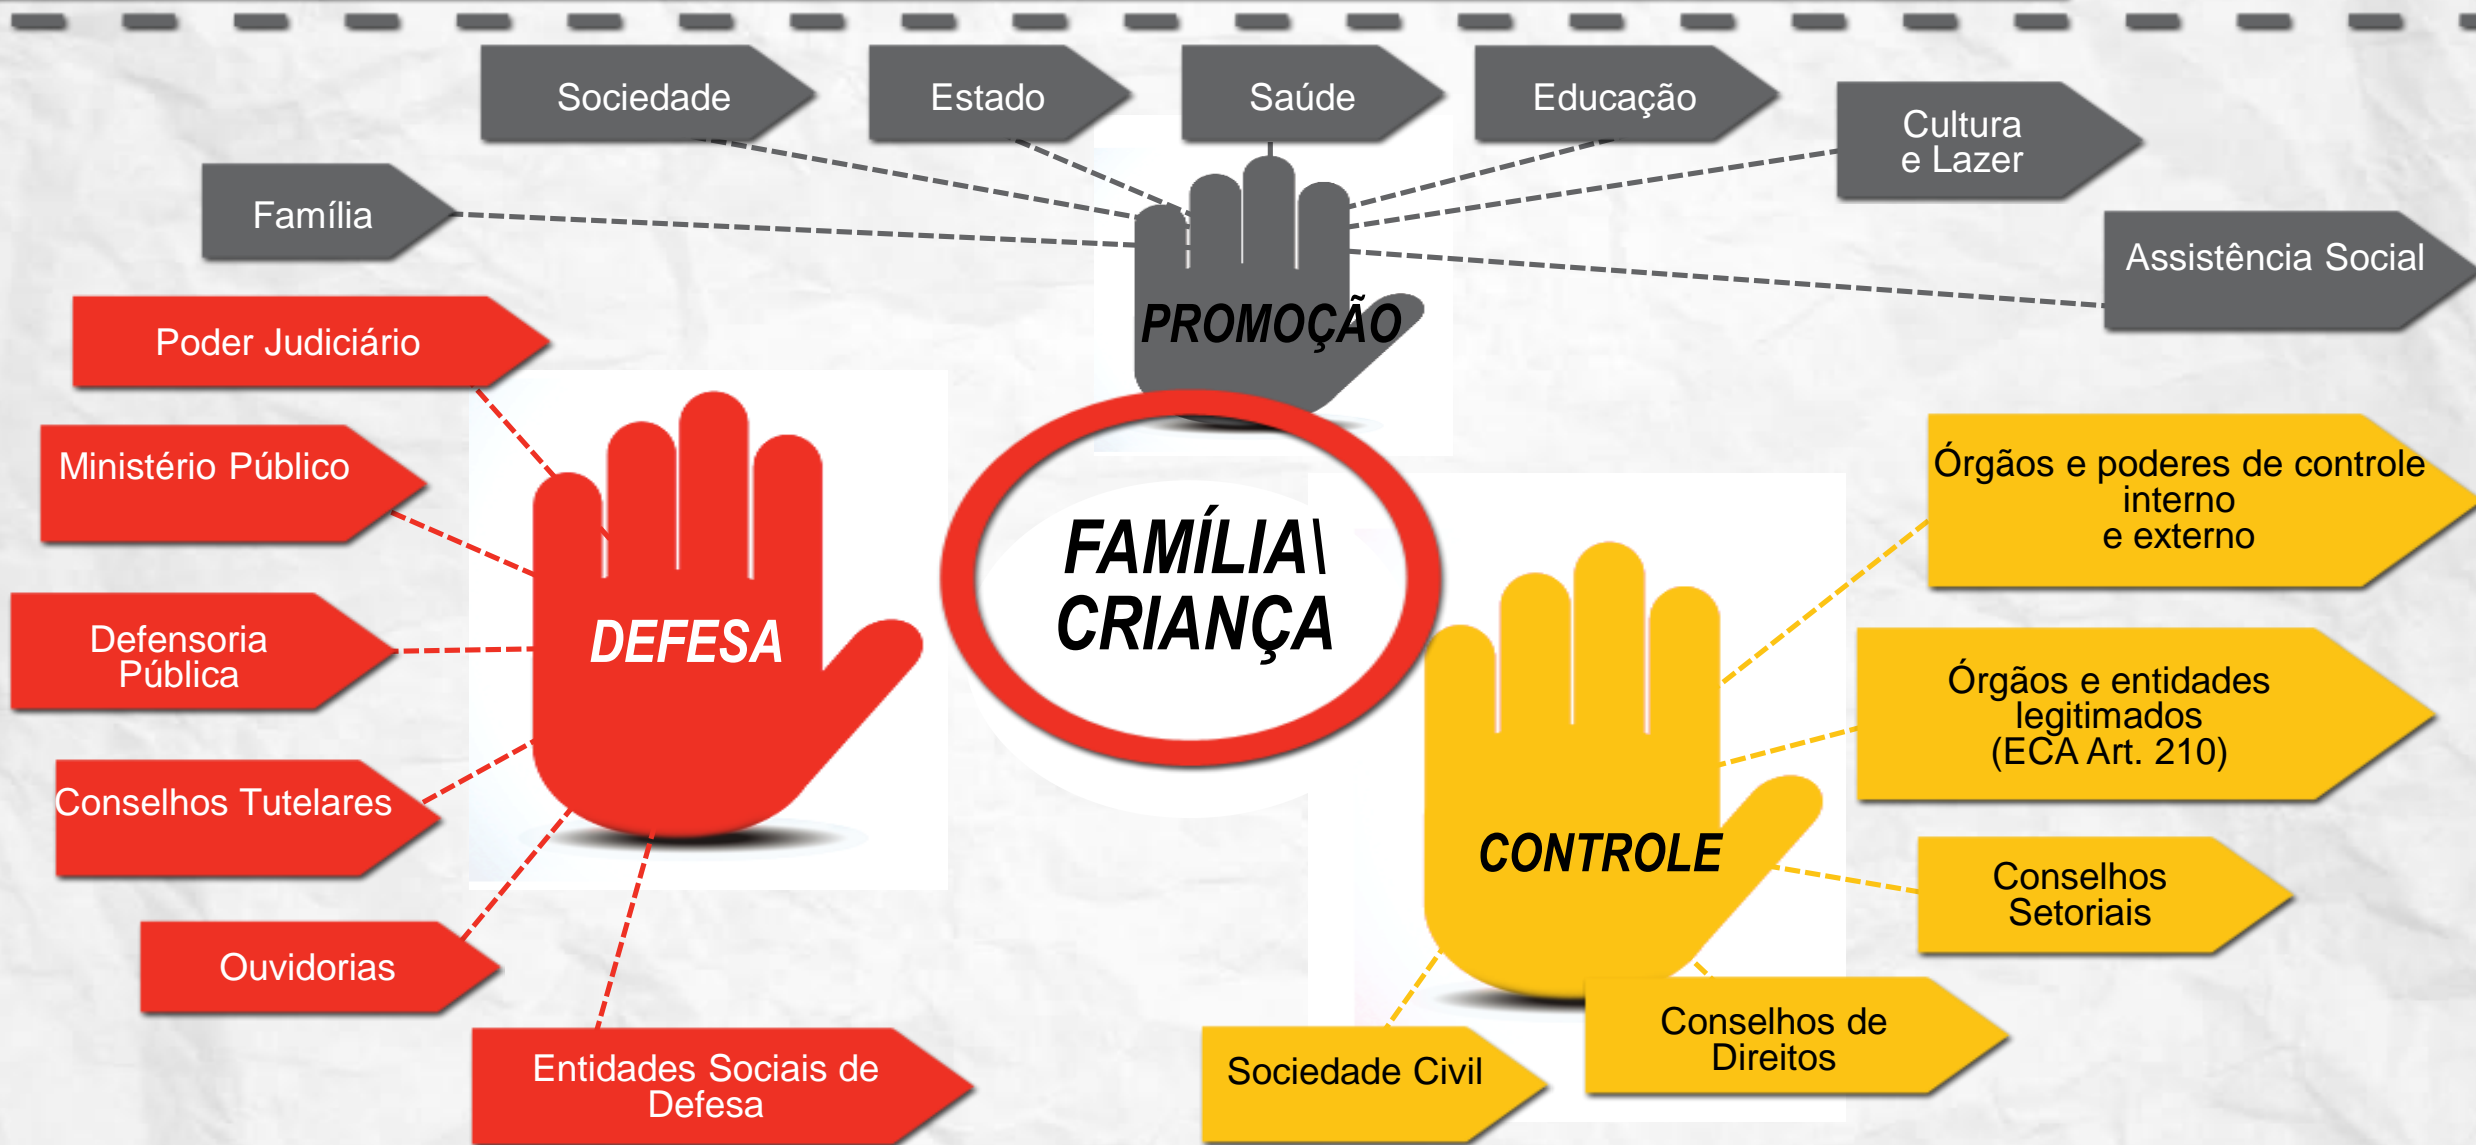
Sociedade

Estado

Saúde

Educação

Cultura e Lazer

Família

Assistência Social

PROMOÇÃO

Poder Judiciário

Ministério Público

Defensoria Pública

Conselhos Tutelares

Ouvidorias

Entidades Sociais de Defesa

DEFESA

FAMÍLIA\ CRIANÇA

Órgãos e poderes de controle interno e externo

Órgãos e entidades legitimados (ECA Art. 210)

Conselhos Setoriais

CONTROLE

Conselhos de Direitos

Sociedade Civil